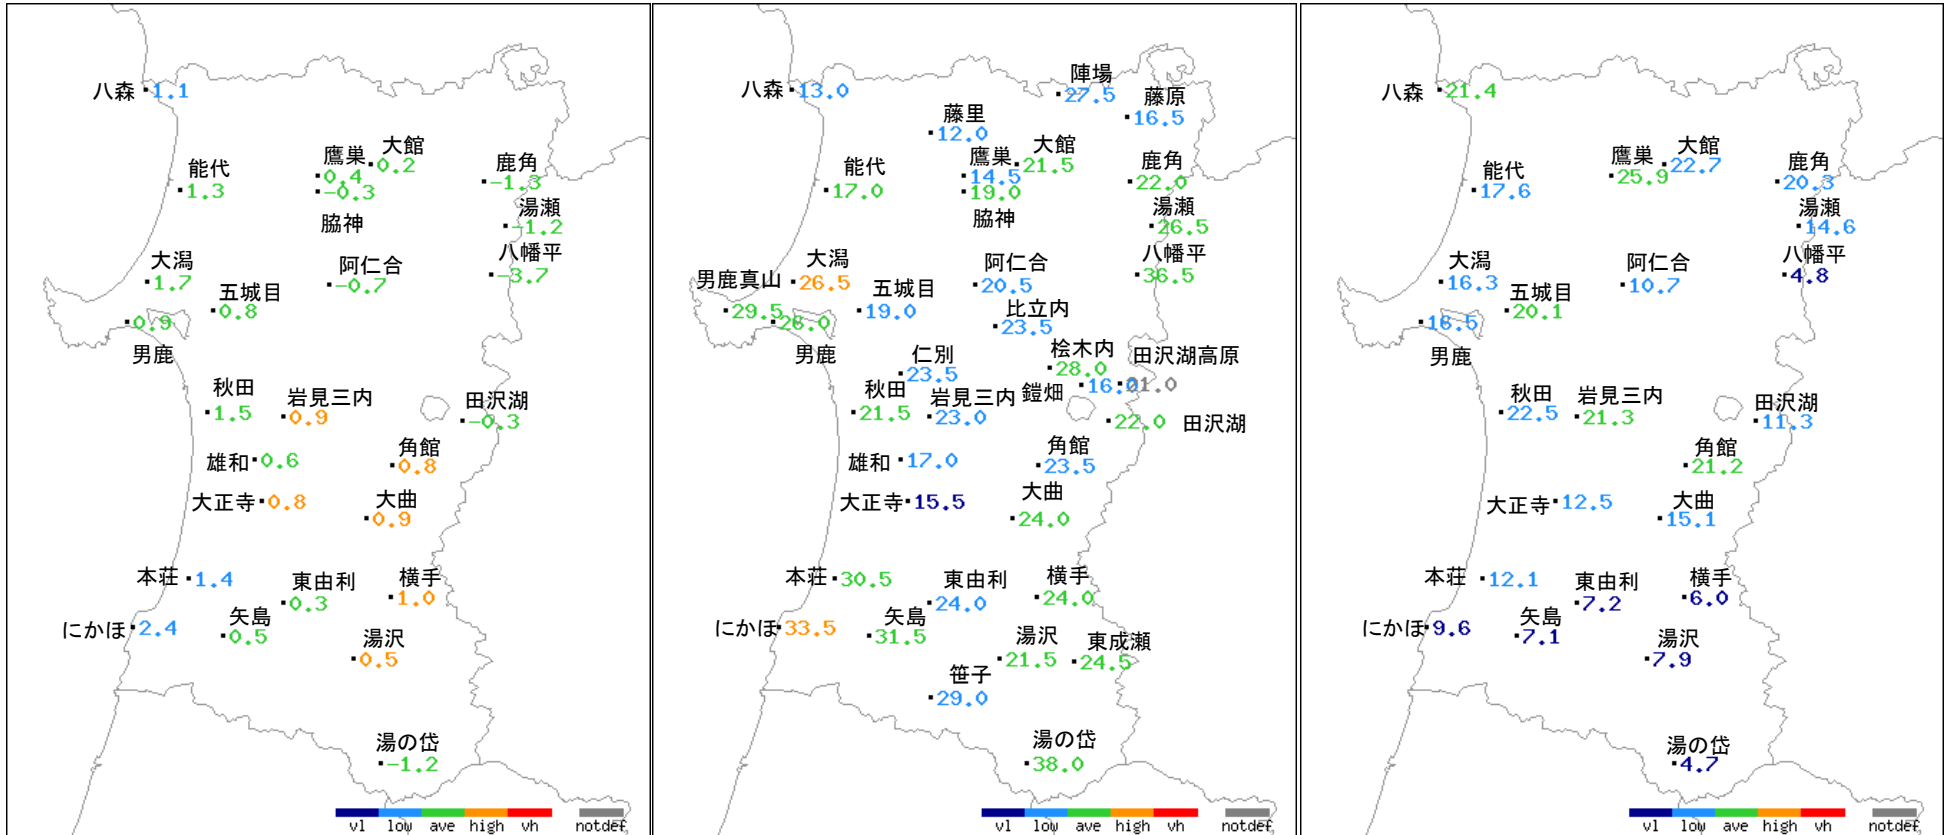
八森 1.1
能代 1.3
鷹巣 0.4 -0.3
大館 0.2
鹿角 -1.3
湯瀬 -1.2
脇神
八幡平 -3.7
大潟 1.7
阿仁合 -0.7
五城目 0.8
0.9
男鹿
秋田 1.5
岩見三内 0.9
田沢湖 -0.3
雄和 0.6
角館 0.8
大正寺 0.8
大曲 0.9
本荘 1.4
東由利 0.3
横手 1.0
にかほ 2.4
矢島 0.5
湯沢 0.5
湯の岱 -1.2

vl low ave high vh notdef

八森 13.0
陣場 27.5
藤原 16.5
藤里 12.0
能代 17.0
鷹巣 14.5 19.0
大館 21.5
鹿角 22.0
脇神
湯瀬 26.5
八幡平 36.5
大潟 26.5
男鹿真山 29.5 26.0
五城目 19.0
阿仁合 20.5
比立内 23.5
男鹿
仁別 23.5
桧木内 28.0
田沢湖高原 16.0 21.0
秋田 21.5
岩見三内 23.0
鎧畑
22.0 田沢湖
角館 23.5
雄和 17.0
大正寺 15.5
大曲 24.0
本荘 30.5
東由利 24.0
横手 24.0
にかほ 33.5
矢島 31.5
湯沢 21.5
東成瀬 24.5
笹子 29.0
湯の岱 38.0

vl low ave high vh notdef

八森 21.4
能代 17.6
鷹巣 25.9
大館 22.7
鹿角 20.3
湯瀬 14.6
八幡平 4.8
大潟 16.3
五城目 20.1
阿仁合 10.7
16.5
男鹿
秋田 22.5
岩見三内 21.3
田沢湖 11.3
角館 21.2
大正寺 12.5
大曲 15.1
本荘 12.1
東由利 7.2
横手 6.0
にかほ 9.6
矢島 7.1
湯沢 7.9
湯の岱 4.7

vl low ave high vh notdef